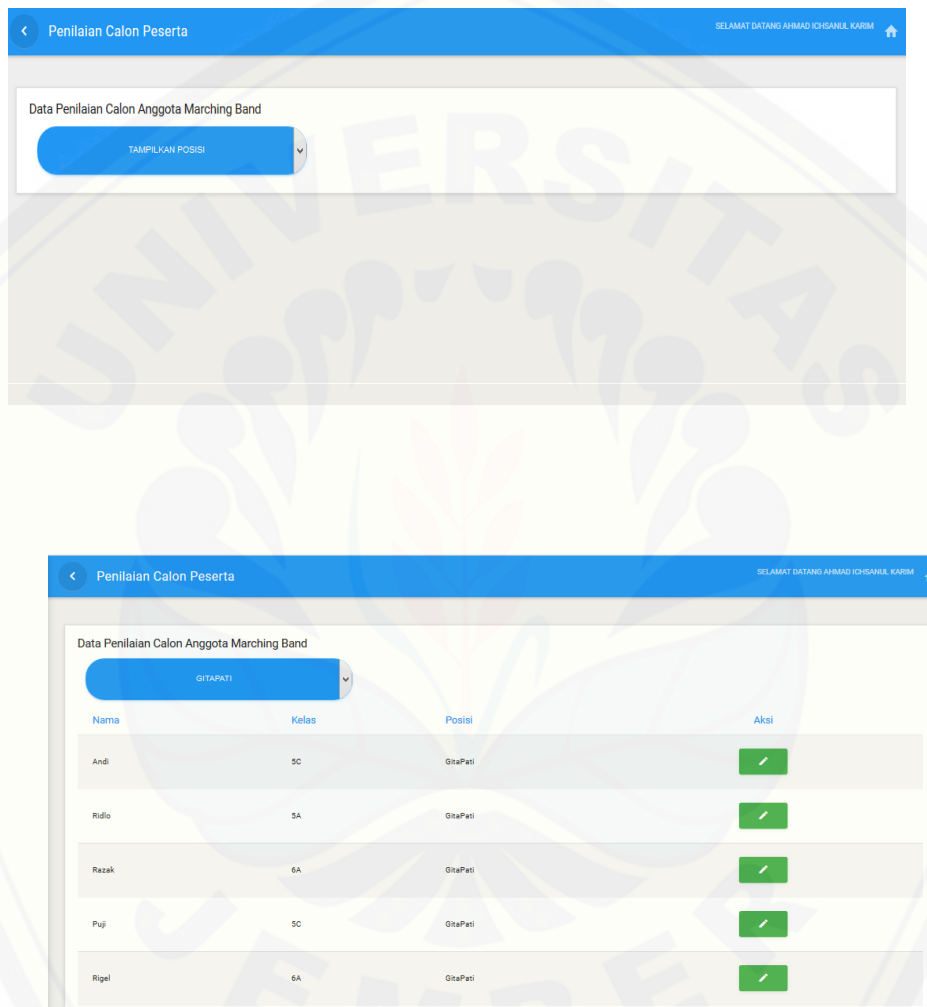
Penilaian Calon Peserta

SELAMAT DATANG AHMAD ICHSANUL KARIM

Data Penilaian Calon Anggota Marching Band

TAMPILKAN POSISI

Penilaian Calon Peserta

SELAMAT DATANG AHMAD ICHSANUL KARIM

Data Penilaian Calon Anggota Marching Band

GITAPATI

| Nama | Kelas | Posisi | Aksi |
|---|---|---|---|
| Andi | 5C | GitaPati | |
| Ridlo | 5A | GitaPati | |
| Razak | 6A | GitaPati | |
| Puji | 5C | GitaPati | |
| Rigel | 6A | GitaPati | |